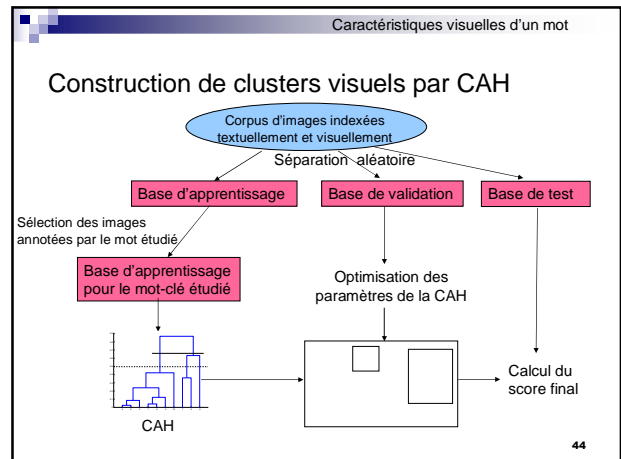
Caractéristiques visuelles d'un mot

Construction de clusters visuels par CAH

Corpus d'images indexées textuellement et visuellement

Séparation aléatoire

Base d'apprentissage

Base de validation

Base de test

Sélection des images annotées par le mot étudié

Base d'apprentissage pour le mot-clé étudié

Optimisation des paramètres de la CAH

CAH

Calcul du score final

44